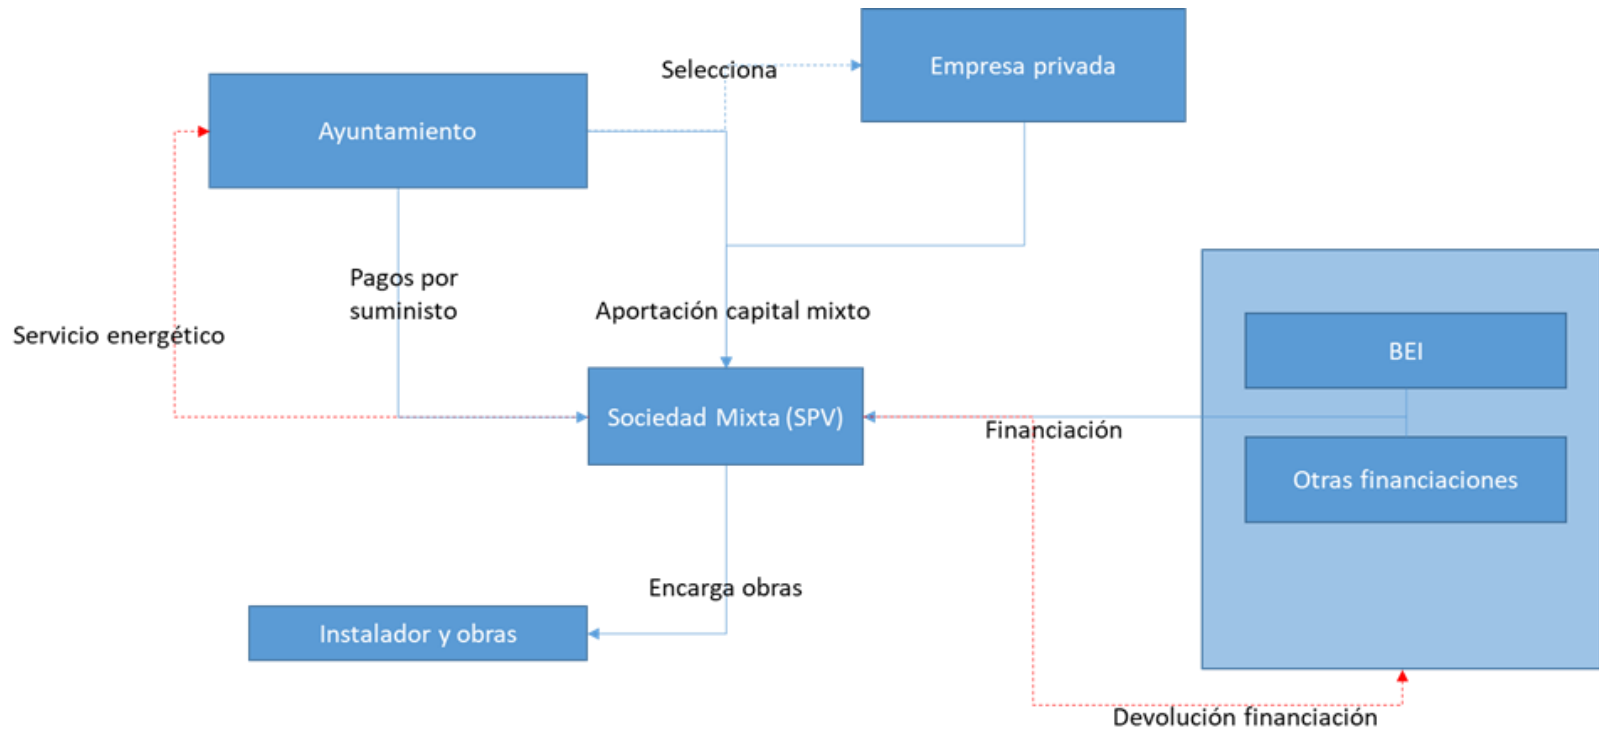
Selecciona

Empresa privada

Ayuntamiento

Pagos por suministo

Aportación capital mixto

Servicio energético

BEI

Sociedad Mixta (SPV)

Financiación

Otras financiaciones

Encarga obras

Instalador y obras

Devolución financiación